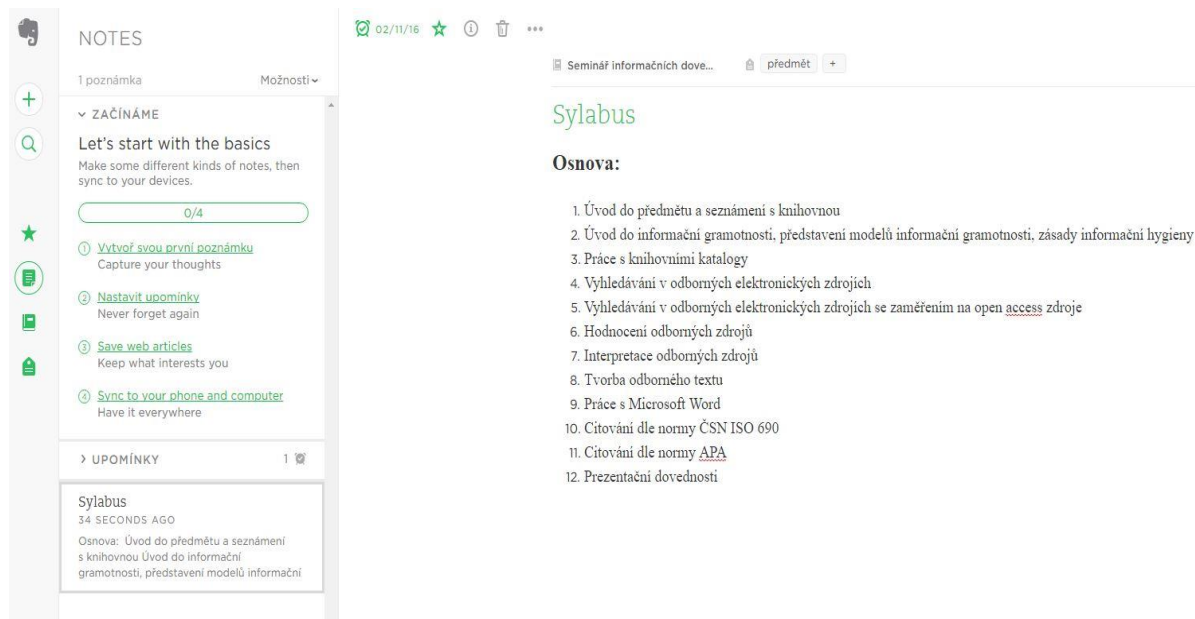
NOTES

1 poznámka

Možnosti

ZAČÍNÁME

Let's start with the basics

Make some different kinds of notes, then sync to your devices.

0/4

1 Vytvoř svou první poznámku
Capture your thoughts

2 Nastavit upomínky
Never forget again

3 Save web articles
Keep what interests you

4 Sync to your phone and computer
Have it everywhere

UPOMÍNKY 1

Sylabus
34 SECONDS AGO
Osnova: Úvod do předmětu a seznámení s knihovnou Úvod do informační gramotnosti, představení modelů informační

02/11/16

Seminář informačních dove...

předmět +

Sylabus

Osnova:

1. Úvod do předmětu a seznámení s knihovnou
2. Úvod do informační gramotnosti, představení modelů informační gramotnosti, zásady informační hygieny
3. Práce s knihovními katalogy
4. Vyhledávání v odborných elektronických zdrojích
5. Vyhledávání v odborných elektronických zdrojích se zaměřením na open access zdroje
6. Hodnocení odborných zdrojů
7. Interpretace odborných zdrojů
8. Tvorba odborného textu
9. Práce s Microsoft Word
10. Citování dle normy ČSN ISO 690
11. Citování dle normy APA
12. Prezentační dovednosti